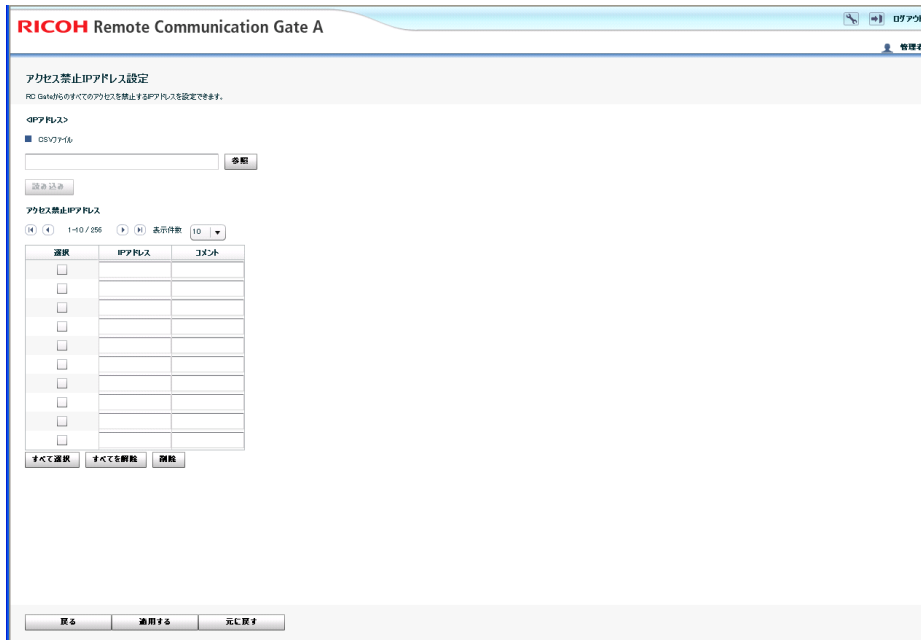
RICOH Remote Communication Gate A

ログアウ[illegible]

管理者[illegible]

アクセス禁止IPアドレス設定

RC Gateからのすべてのアクセスを禁止するIPアドレスを設定できます。

<IPアドレス>

CSVファイル

参照

読み込み

アクセス禁止IPアドレス

1-10 / 256 表示件数 10

| 選択 | IPアドレス | コメント |
|---|---|---|
| | | |
| | | |
| | | |
| | | |
| | | |
| | | |
| | | |
| | | |
| | | |
| | | |

すべて選択 すべてを解除 削除

戻る 適用する 元に戻す